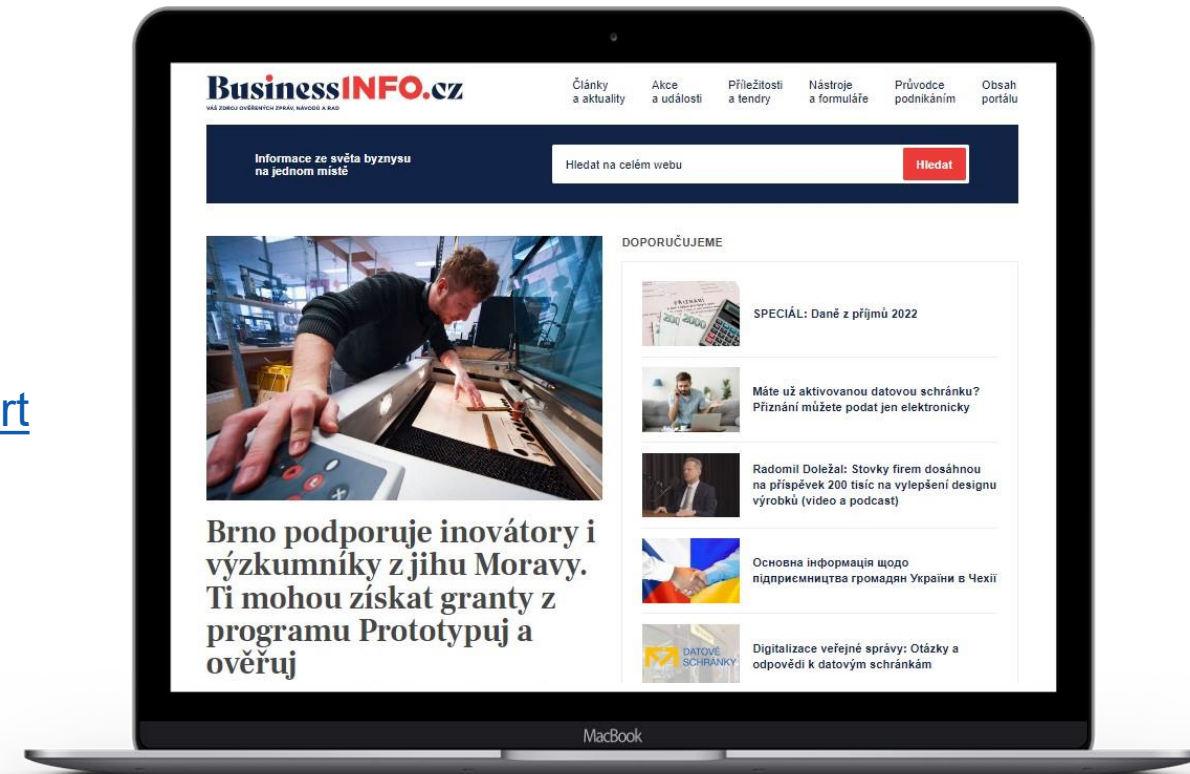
rt

BusinessINFO.cz
VÁŠ ZDROJ OVĚŘENÝCH ZPRÁV, NÁVODŮ A RAD

Články a aktuality
Akce a události
Příležitosti a tendry
Nástroje a formuláře
Průvodce podnikáním
Obsah portálu

Informace ze světa byznysu na jednom místě

Hledat na celém webu
Hledat

Brno podporuje inovátory i výzkumníky z jihu Moravy. Ti mohou získat granty z programu Prototypuj a ověřuj

DOPORUČUJEME

PŘIZNÁNÍ

SPECIÁL: Daně z příjmů 2022

Máte už aktivovanou datovou schránku? Přiznání můžete podat jen elektronicky

Radomil Doležal: Stovky firem dosáhnou na příspěvek 200 tisíc na vylepšení designu výrobků (video a podcast)

Основна інформація щодо підприємництва громадян України в Чехії

DATOVÉ SCHRÁNKY

Digitalizace veřejné správy: Otázky a odpovědi k datovým schránkám

MacBook